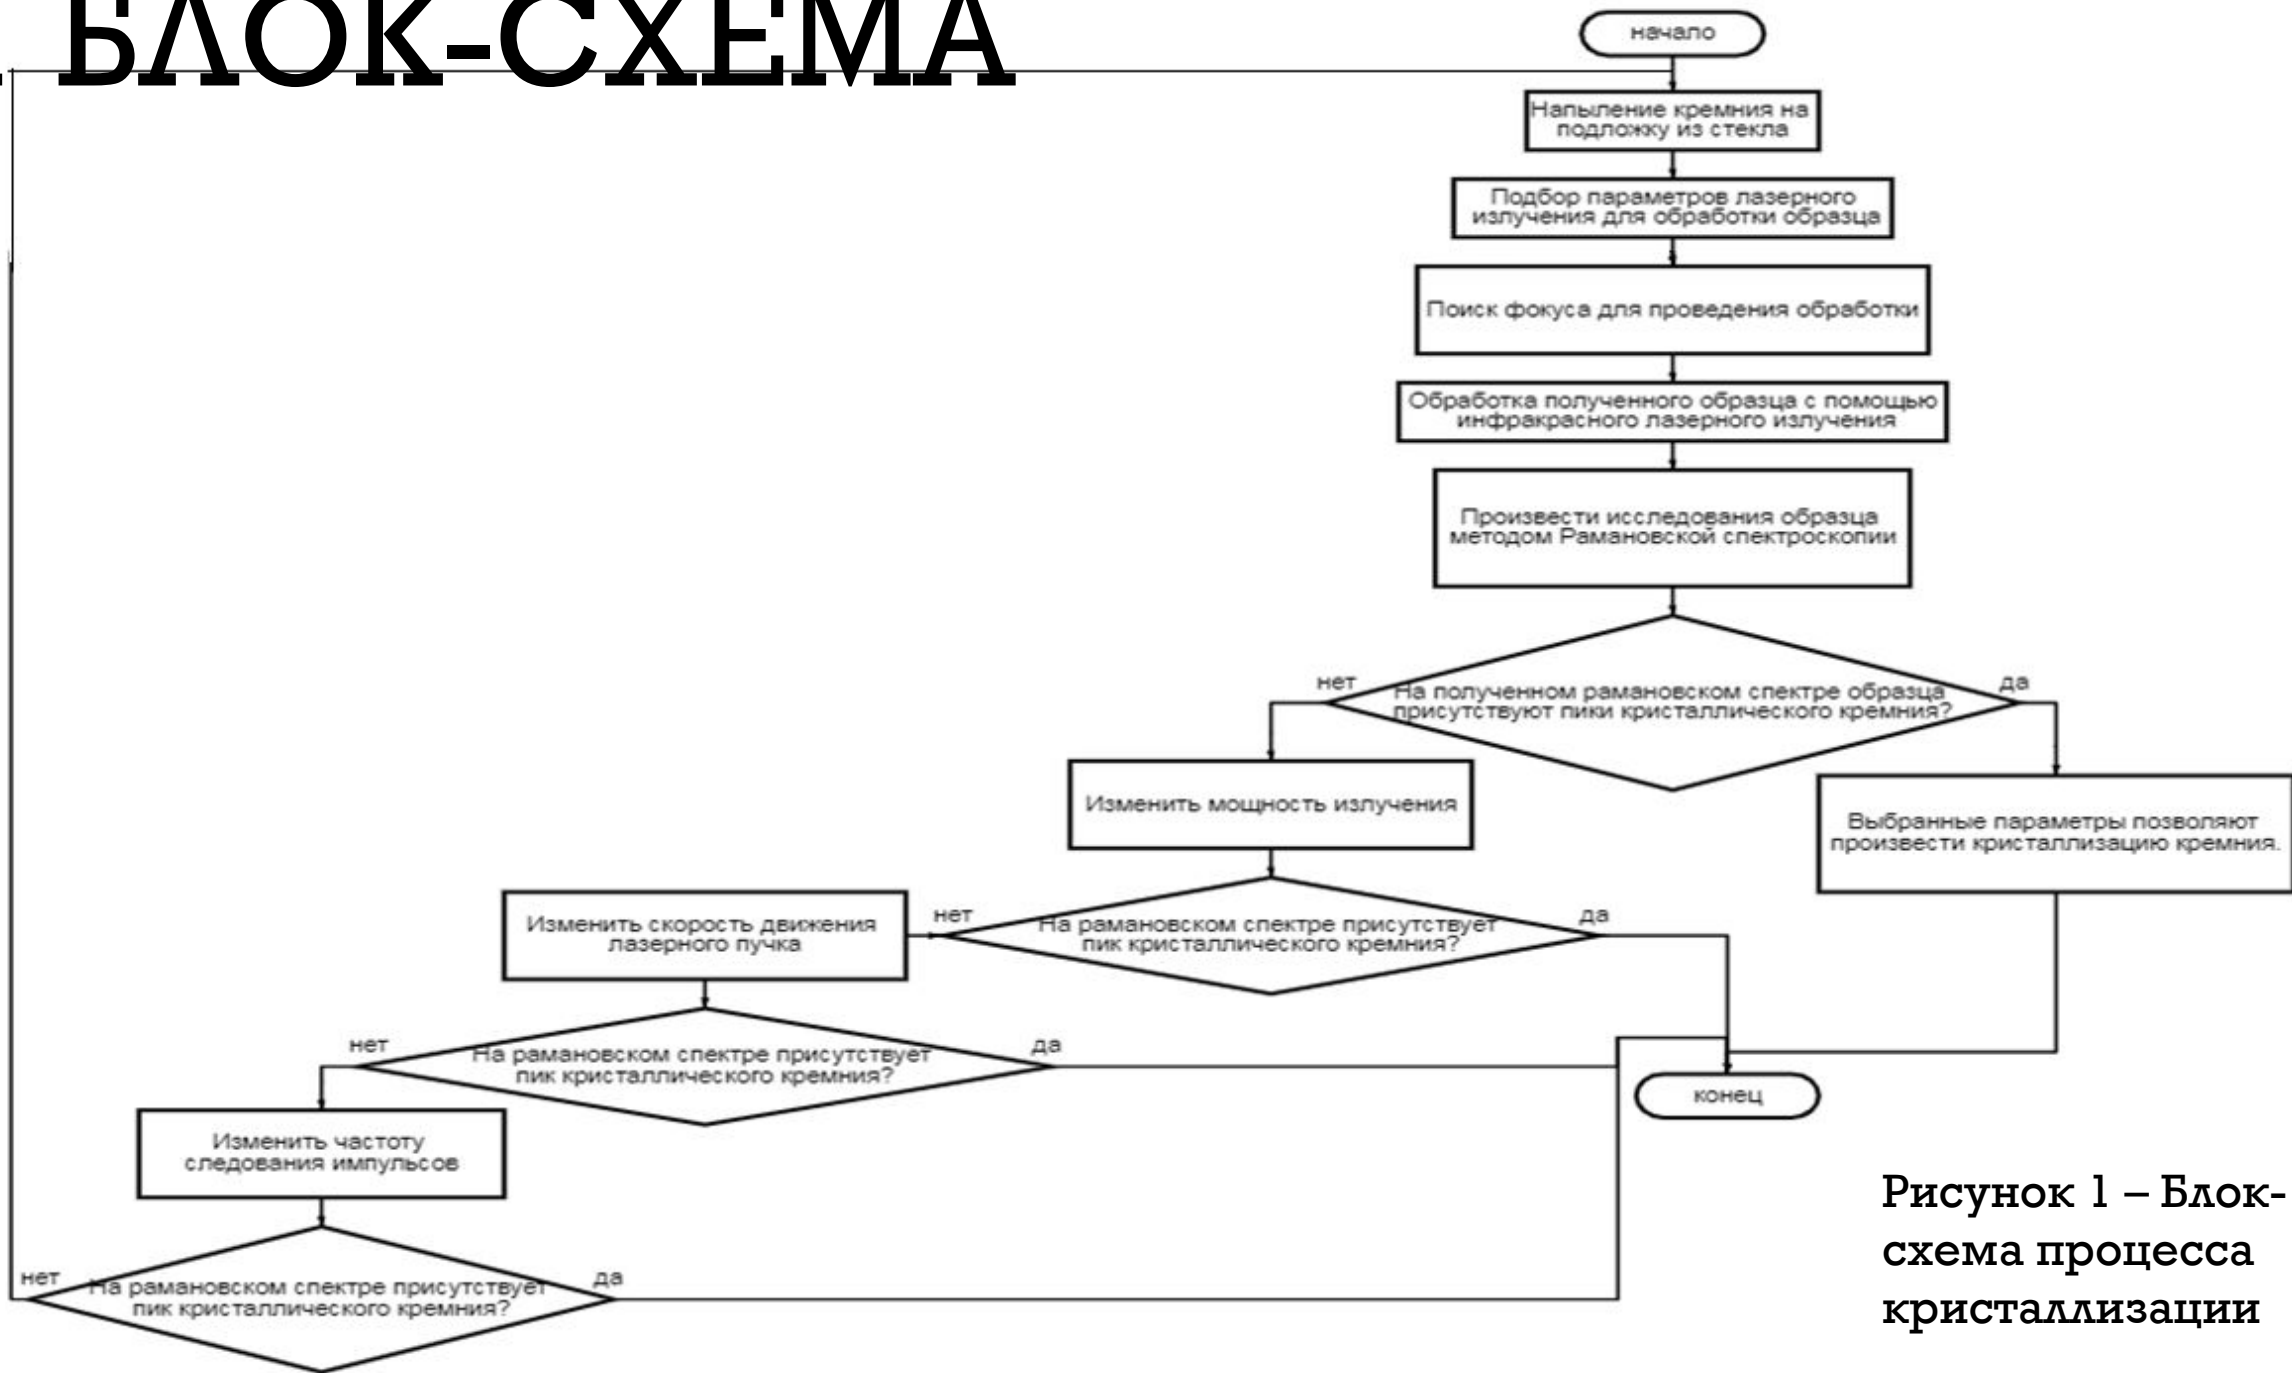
БЛОК-СХЕМА

начало

Напыление кремния на подложку из стекла

Подбор параметров лазерного излучения для обработки образца

Поиск фокуса для проведения обработки

Обработка полученного образца с помощью инфракрасного лазерного излучения

Произвести исследования образца методом Рамановской спектроскопии

нет

На полученном рамановском спектре образца присутствуют пики кристаллического кремния?

да

Изменить мощность излучения

Выбранные параметры позволяют произвести кристаллизацию кремния.

Изменить скорость движения лазерного пучка

нет

На рамановском спектре присутствует пик кристаллического кремния?

да

нет

На рамановском спектре присутствует пик кристаллического кремния?

да

конец

Изменить частоту следования импульсов

нет

На рамановском спектре присутствует пик кристаллического кремния?

да

Рисунок 1 – Блок-схема процесса кристаллизации